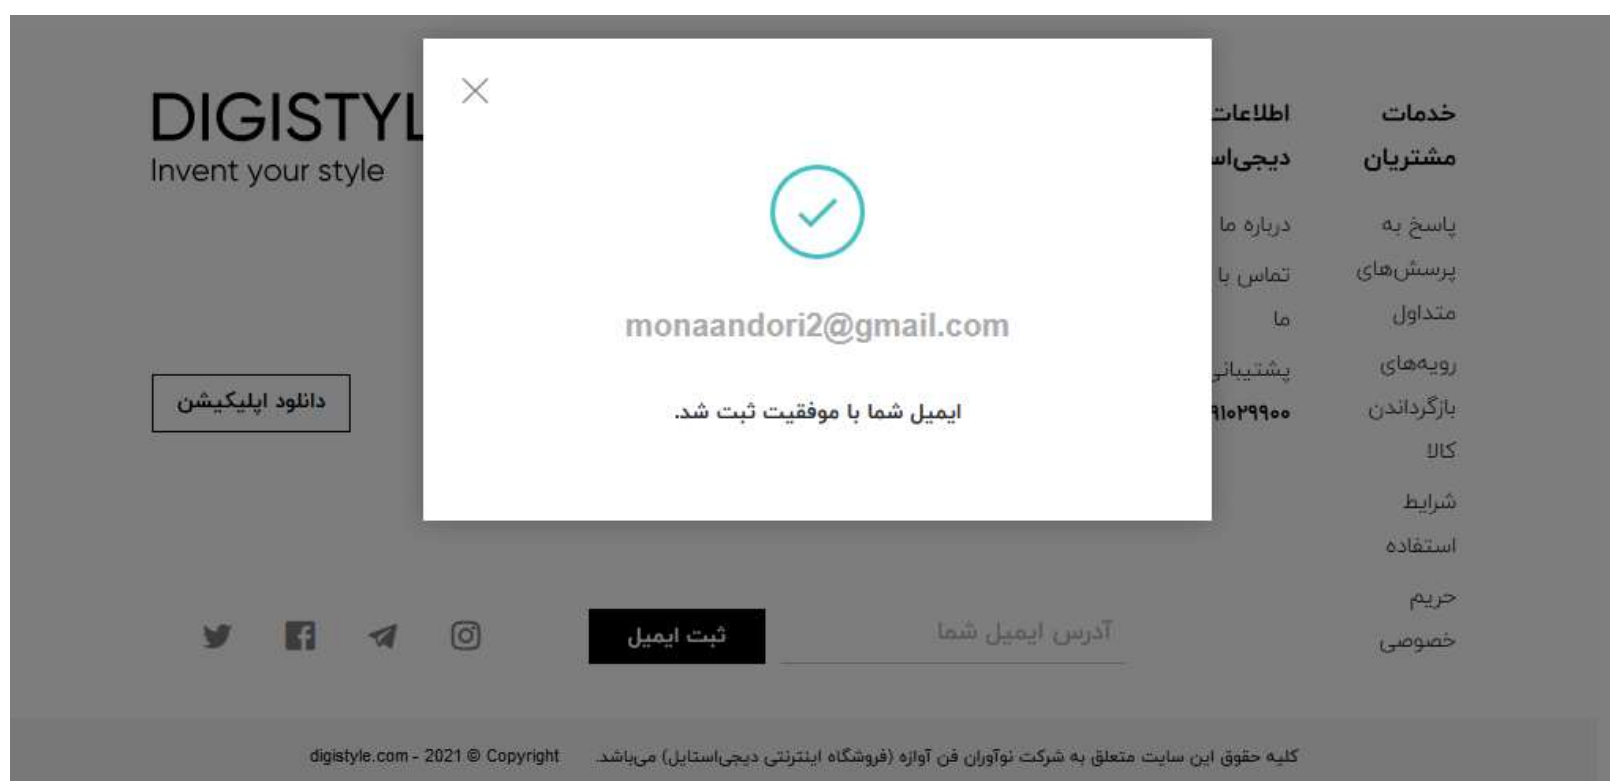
DIGISTYL
Invent your style

دانلود اپلیکیشن

monaandori2@gmail.com

ایمیل شما با موفقیت ثبت شد.

اطلاعات
دیجی‌اس

درباره ما
تماس با ما
پشتیبانی
۹۱۰۲۹۹۰۰

خدمات مشتریان

پاسخ به پرسش‌های متداول
رویه‌های بازگرداندن کالا
شرایط استفاده
حریم خصوصی

ثبت ایمیل
آدرس ایمیل شما

digistyle.com - 2021 © Copyright
کلیه حقوق این سایت متعلق به شرکت نوآوران فن آوازه (فروشگاه اینترنتی دیجی‌استایل) می‌باشد.